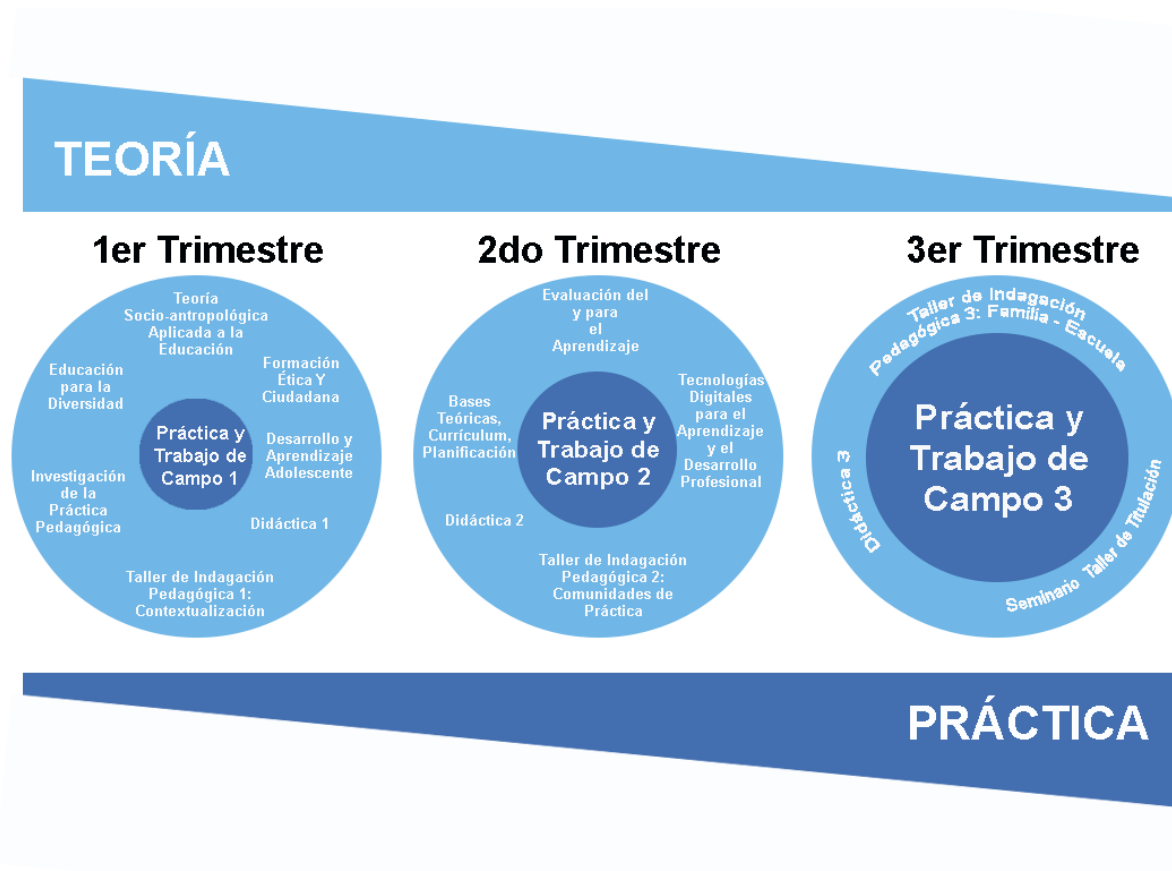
TEORÍA

1er Trimestre

Teoría Socio-antropológica Aplicada a la Educación

Formación Ética Y Ciudadana

Educación para la Diversidad

Práctica y Trabajo de Campo 1

Desarrollo y Aprendizaje Adolescente

Investigación de la Práctica Pedagógica

Didáctica 1

Taller de Indagación Pedagógica 1: Contextualización

2do Trimestre

Evaluación del y para el Aprendizaje

Bases Teóricas, Currículum, Planificación

Práctica y Trabajo de Campo 2

Tecnologías Digitales para el Aprendizaje y el Desarrollo Profesional

Didáctica 2

Taller de Indagación Pedagógica 2: Comunidades de Práctica

3er Trimestre

Taller de Indagación Pedagógica 3: Familia - Escuela

Práctica y Trabajo de Campo 3

Didáctica 3

Seminario Taller de Titulación

PRÁCTICA